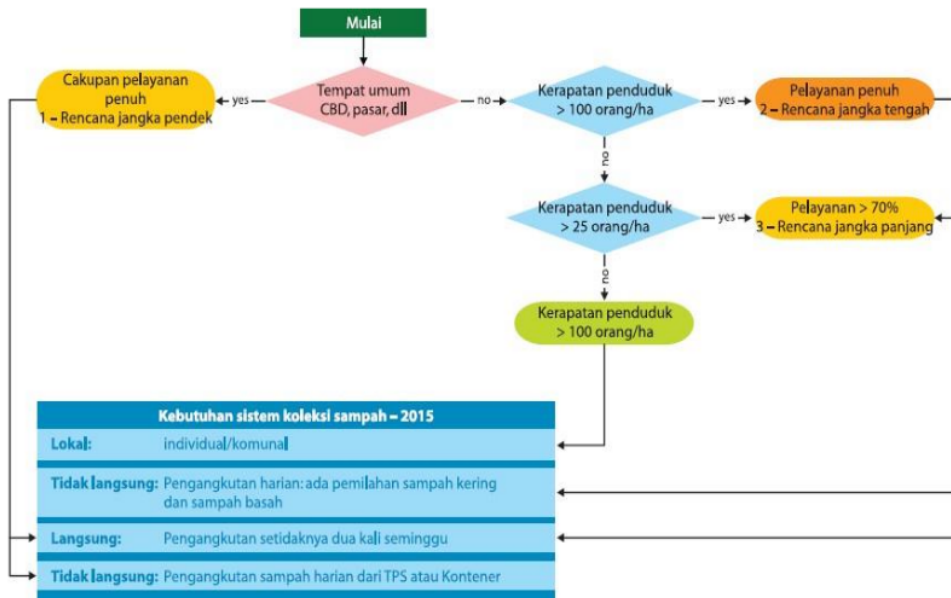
Mulai

Cakupan pelayanan penuh
1 – Rencana jangka pendek

yes

Tempat umum CBD, pasar, dll

no

Kerapatan penduduk > 100 orang/ha

yes

Pelayanan penuh
2 – Rencana jangka tengah

no

Kerapatan penduduk > 25 orang/ha

yes

Pelayanan > 70%
3 – Rencana jangka panjang

no

Kerapatan penduduk > 100 orang/ha

| Kebutuhan sistem koleksi sampah – 2015 | |
|---|---|
| Lokal: | individual/komunal |
| Tidak langsung: | Pengangkutan harian: ada pemilahan sampah kering dan sampah basah |
| Langsung: | Pengangkutan setidaknya dua kali seminggu |
| Tidak langsung: | Pengangkutan sampah harian dari TPS atau Kontener |